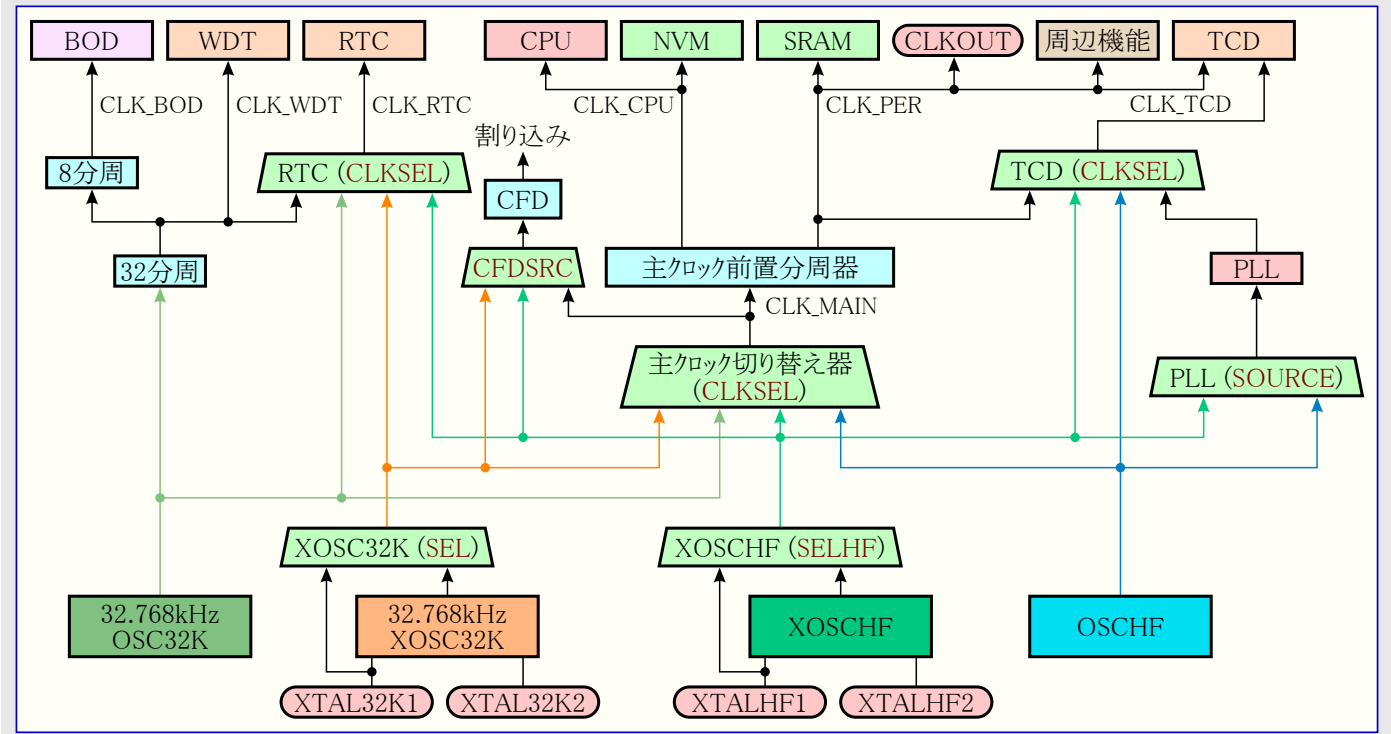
BOD
WDT
RTC
CPU
NVM
SRAM
CLKOUT
周辺機能
TCD

CLK_BOD
CLK_WDT
CLK_RTC
CLK_CPU
CLK_PER
CLK_TCD

割り込み

8分周
RTC (CLKSEL)
CFD
TCD (CLKSEL)

32分周
CFDSRC
主クロック前置分周器
PLL

CLK_MAIN

主クロック切り替え器 (CLKSEL)
PLL (SOURCE)

XOSC32K (SEL)
XOSCHF (SELHF)

32.768kHz OSC32K
32.768kHz XOSC32K
XOSCHF
OSCHF

XTAL32K1
XTAL32K2
XTALHF1
XTALHF2